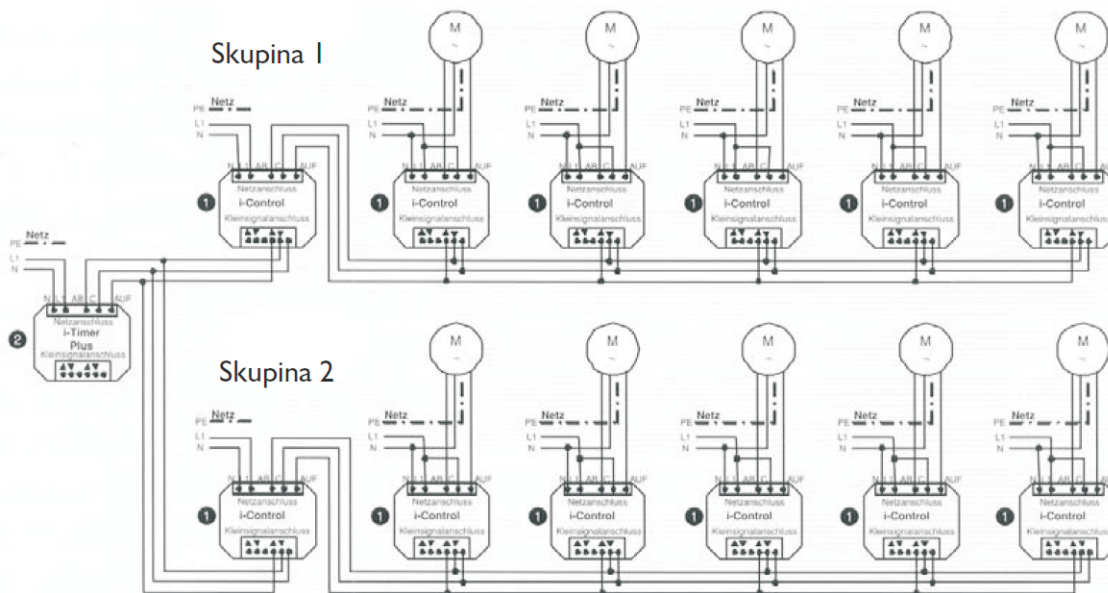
Skupina 1

M
Netz
PE
L1
N
N L1 AB C AUF
Netzanschluss
i-Control
Kleinsignalanschluss
1

Netz
PE
L1
N
N L1 AB C AUF
Netzanschluss
i-Timer Plus
Kleinsignalanschluss
2

Skupina 2

M
Netz
PE
L1
N
N L1 AB C AUF
Netzanschluss
i-Control
Kleinsignalanschluss
1